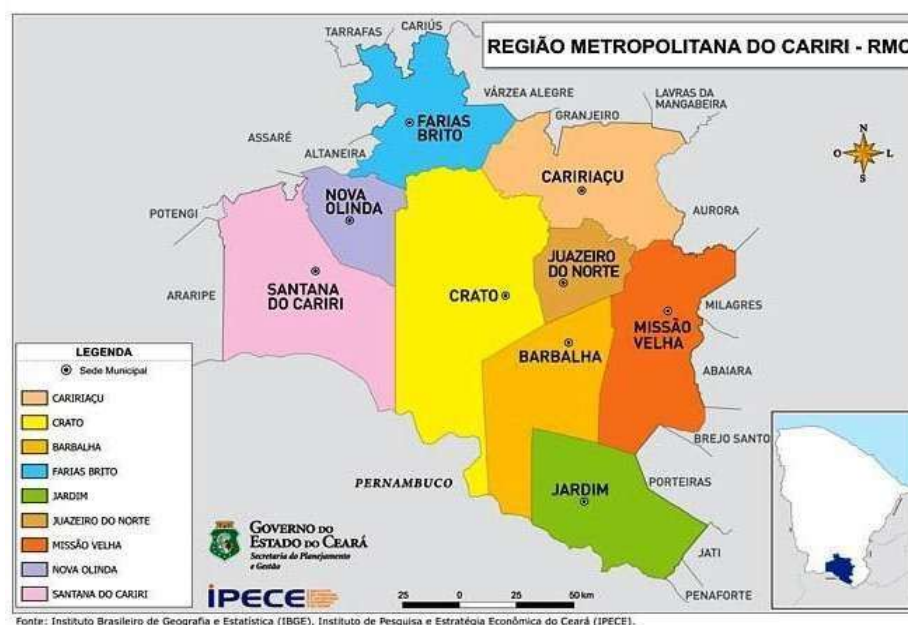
REGIÃO METROPOLITANA DO CARIRI - RMC

TARRAFAS
CARIÚS
VÁRZEA ALEGRE
LAVRAS DA MANGABEIRA
GRANJEIRO
FARIAS BRITO
ASSARÉ
ALTANEIRA
CARIRIAÇU
N
O
L
S
AURORA
POTENGI
NOVA OLINDA
JUAZEIRO DO NORTE
SANTANA DO CARIRI
ARARIPE
CRATO
MILAGRES
MISSÃO VELHA
BARBALHA
ABAIARA
BREJO SANTO
PERNAMBUCO
PORTEIRAS
JARDIM
JATI
PENAFORTE

LEGENDA
Sede Municipal
CARIRIAÇU
CRATO
BARBALHA
FARIAS BRITO
JARDIM
JUAZEIRO DO NORTE
MISSÃO VELHA
NOVA OLINDA
SANTANA DO CARIRI

Governo do Estado do Ceará
Secretaria do Planejamento e Gestão

IPECE

25 0 25 50 km

Fonte: Instituto Brasileiro de Geografia e Estatística (IBGE), Instituto de Pesquisa e Estratégia Econômica do Ceará (IPECE).